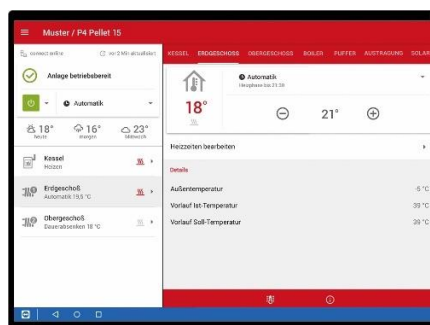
Muster / P4 Pellet 15

connect online

vor 2 Min aktualisiert

Anlage betriebsbereit

Automatik

18°
heute

16°
morgen

23°
übermorgen

Kessel
Heizen

Erdgeschoß
Automatik 19,5 °C

Obergeschoß
Dauerabsenken 18 °C

KESSEL ERDGESCHOSS OBERGESCHOSS BOILER PUFFER AUSTRAGUNG SOLAR

Automatik
Umgebung bis 21:30

18°

21°

Heizzeiten bearbeiten

Details

Außentemperatur -5 °C

Vorlauf Ist-Temperatur 39 °C

Vorlauf Soll-Temperatur 39 °C